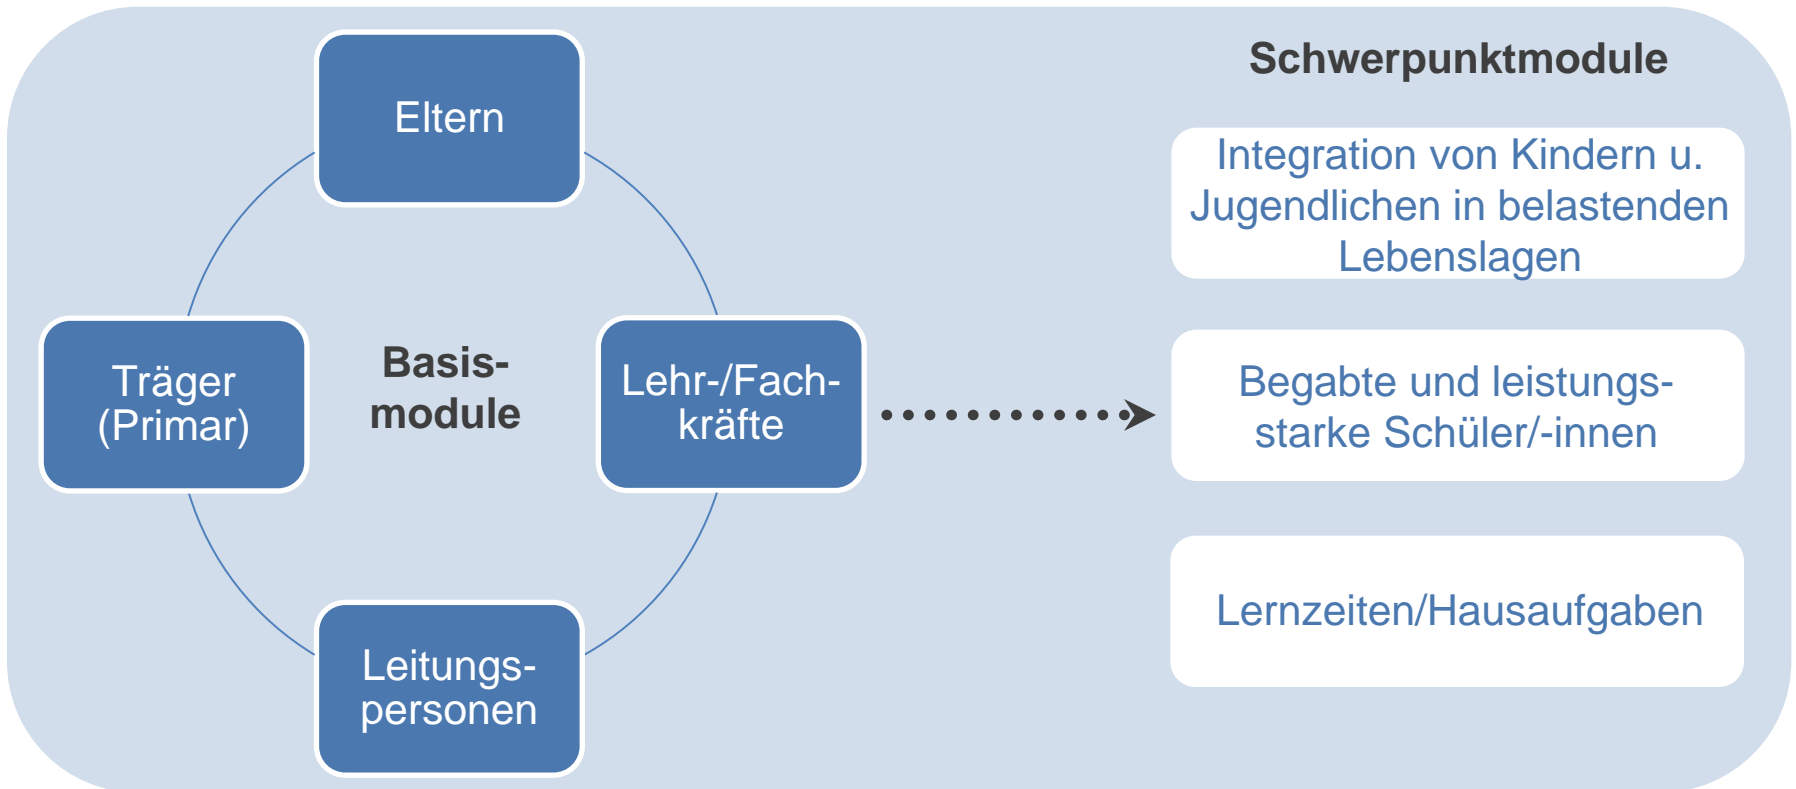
Eltern

Träger (Primar)

Basismodule

Lehr-/Fachkräfte

Leitungspersonen

Schwerpunktmodule

Integration von Kindern u. Jugendlichen in belastenden Lebenslagen

Begabte und leistungsstarke Schüler/-innen

Lernzeiten/Hausaufgaben